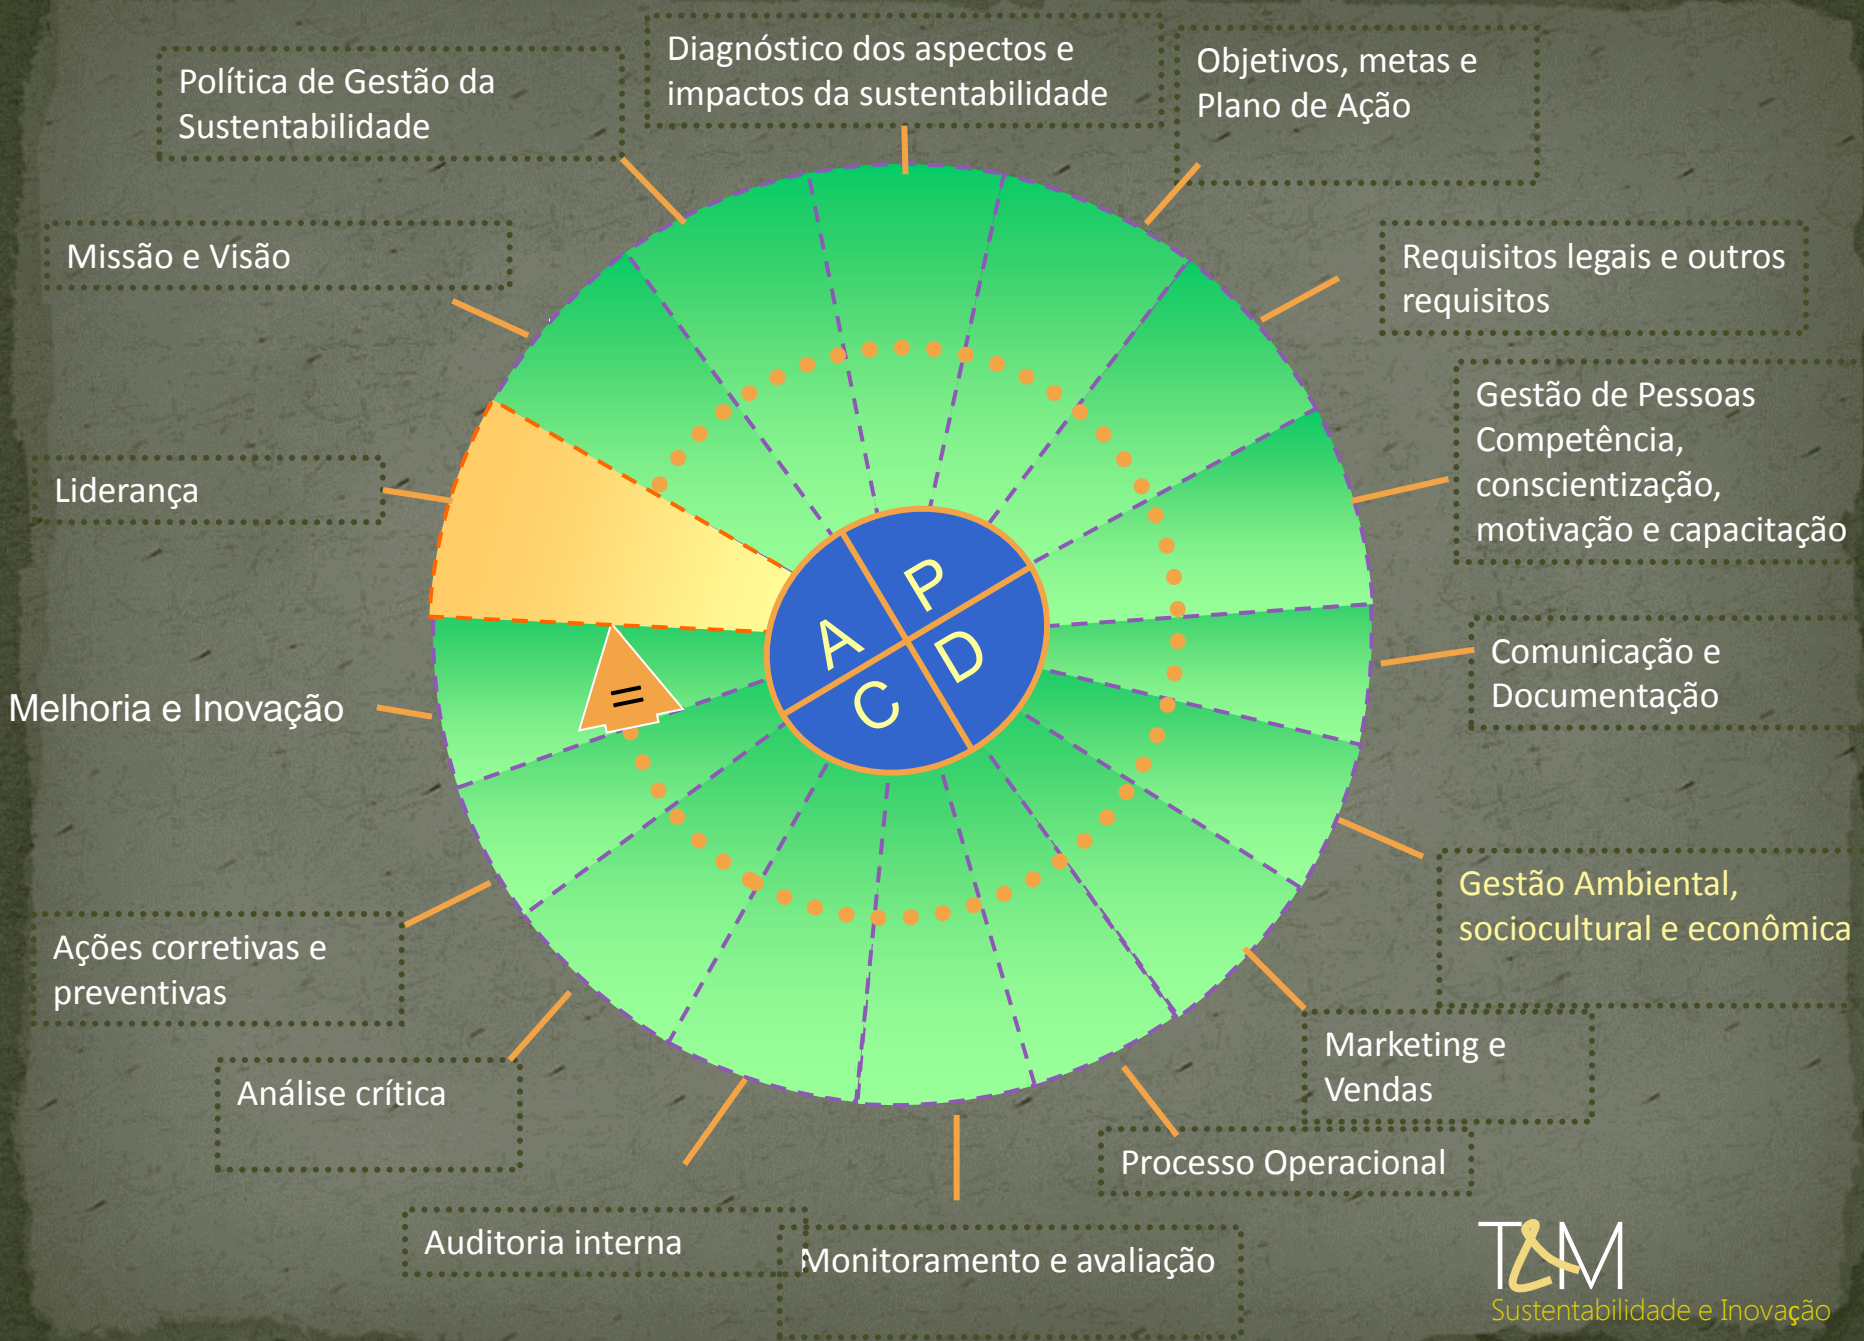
Política de Gestão da Sustentabilidade

Diagnóstico dos aspectos e impactos da sustentabilidade

Objetivos, metas e Plano de Ação

Missão e Visão

Requisitos legais e outros requisitos

Gestão de Pessoas Competência, conscientização, motivação e capacitação

Liderança

P

A

D

C

=

Comunicação e Documentação

Melhoria e Inovação

Gestão Ambiental, sociocultural e econômica

Ações corretivas e preventivas

Marketing e Vendas

Análise crítica

Processo Operacional

Auditoria interna

Monitoramento e avaliação

T&M
Sustentabilidade e Inovação